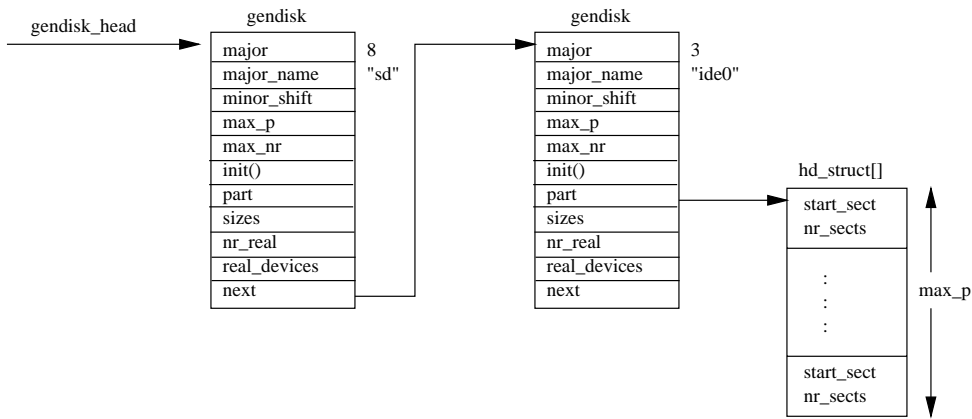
gendisk_head

gendisk

major
major_name
minor_shift
max_p
max_nr
init()
part
sizes
nr_real
real_devices
next

8
"sd"

gendisk

major
major_name
minor_shift
max_p
max_nr
init()
part
sizes
nr_real
real_devices
next

3
"ide0"

hd_struct[]

start_sect
nr_sects
:
:
:
start_sect
nr_sects

max_p